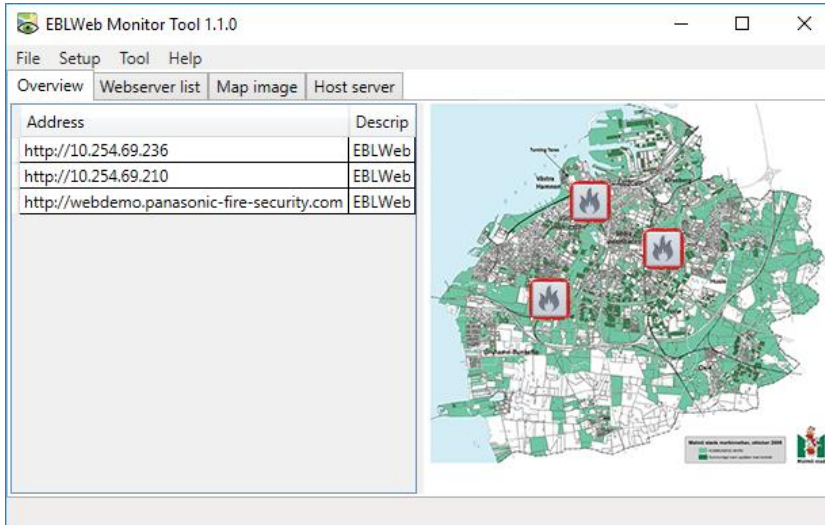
EBLWeb Monitor Tool 1.1.0

File Setup Tool Help

Overview | Webserver list | Map image | Host server

| Address | Descrip |
|---|---|
| http://10.254.69.236 | EBLWeb |
| http://10.254.69.210 | EBLWeb |
| http://webdemo.panasonic-fire-security.com | EBLWeb |

Turning Torso
Västra Hamnen
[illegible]
Malmö stads markinnehav, oktober 2008
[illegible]
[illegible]
Malmö stad